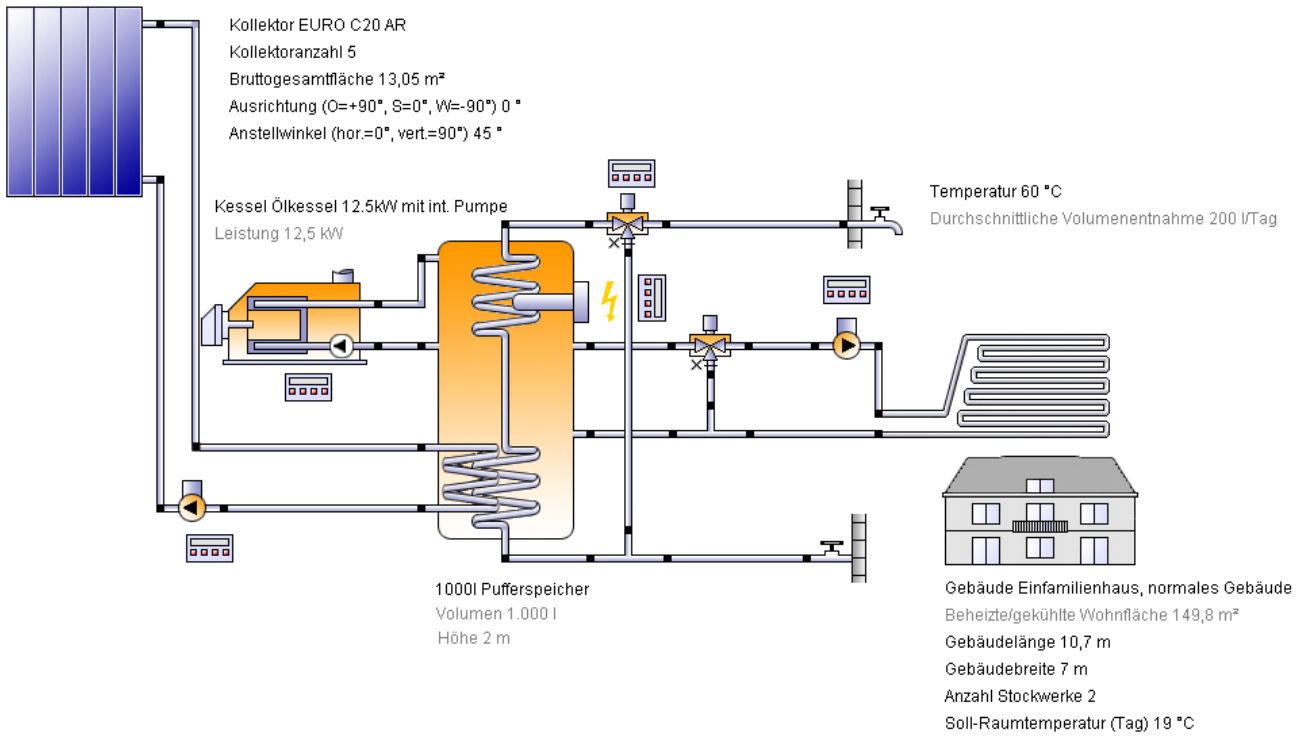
Kollektor EURO C20 AR
Kollektoranzahl 5
Bruttogesamtfläche 13,05 m²
Ausrichtung (O=+90°, S=0°, W=-90°) 0 °
Anstellwinkel (hor.=0°, vert.=90°) 45 °

Temperatur 60 °C
Durchschnittliche Volumenentnahme 200 l/Tag

Kessel Ölkessel 12.5kW mit int. Pumpe
Leistung 12,5 kW

1000l Pufferspeicher
Volumen 1.000 l
Höhe 2 m

Gebäude Einfamilienhaus, normales Gebäude
Beheizte/gekühlte Wohnfläche 149,8 m²
Gebäudelänge 10,7 m
Gebäudebreite 7 m
Anzahl Stockwerke 2
Soll-Raumtemperatur (Tag) 19 °C